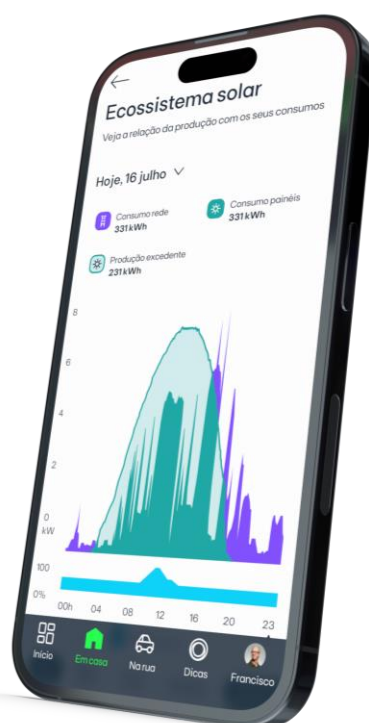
Ecossistema solar

Veja a relação da produção com os seus consumos

Hoje, 16 julho

Consumo rede
331 kWh

Consumo painéis
331 kWh

Produção excedente
231 kWh

8
6
4
2
0
kW

100
0%

00h 04 08 12 16 20 23

Início
Em casa
Na rua
Dicas
Francisco